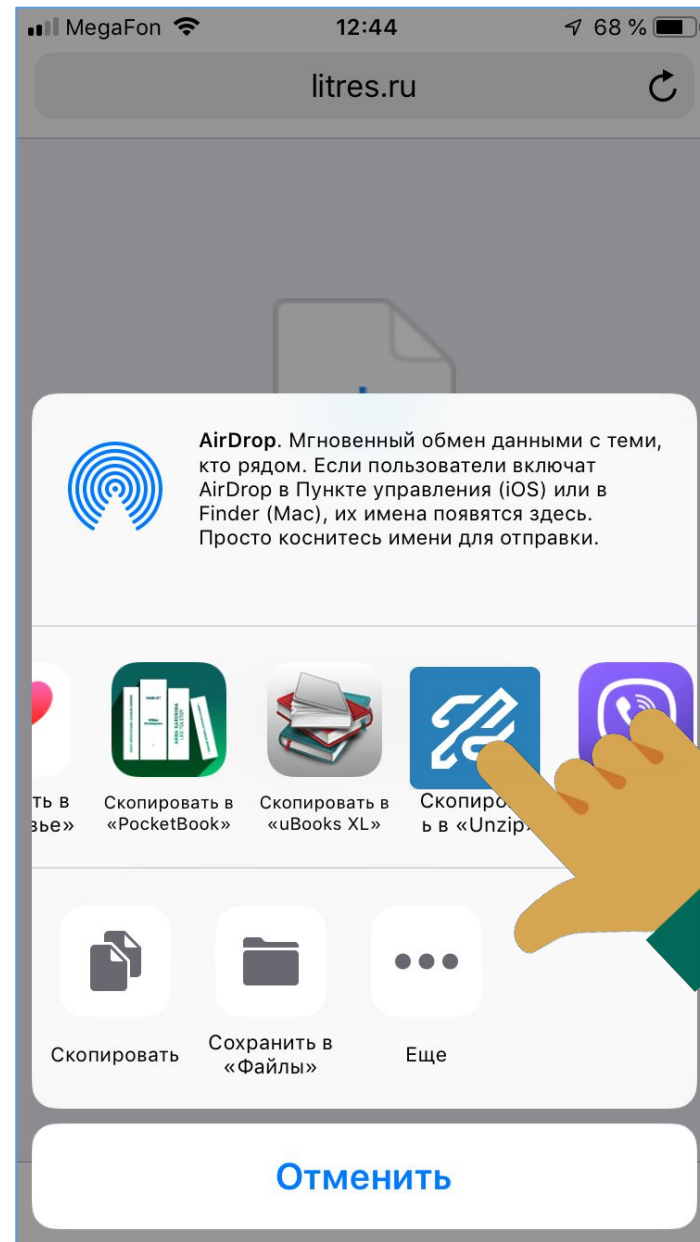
MegaFon 12:44 68 %

litres.ru

AirDrop. Мгновенный обмен данными с теми, кто рядом. Если пользователи включат AirDrop в Пункте управления (iOS) или в Finder (Mac), их имена появятся здесь. Просто коснитесь имени для отправки.

ть в зье»

Скопировать в «PocketBook»

Скопировать в «uBooks XL»

Скопиро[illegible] ь в «Unzip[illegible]

Скопировать

Сохранить в «Файлы»

Еще

Отменить